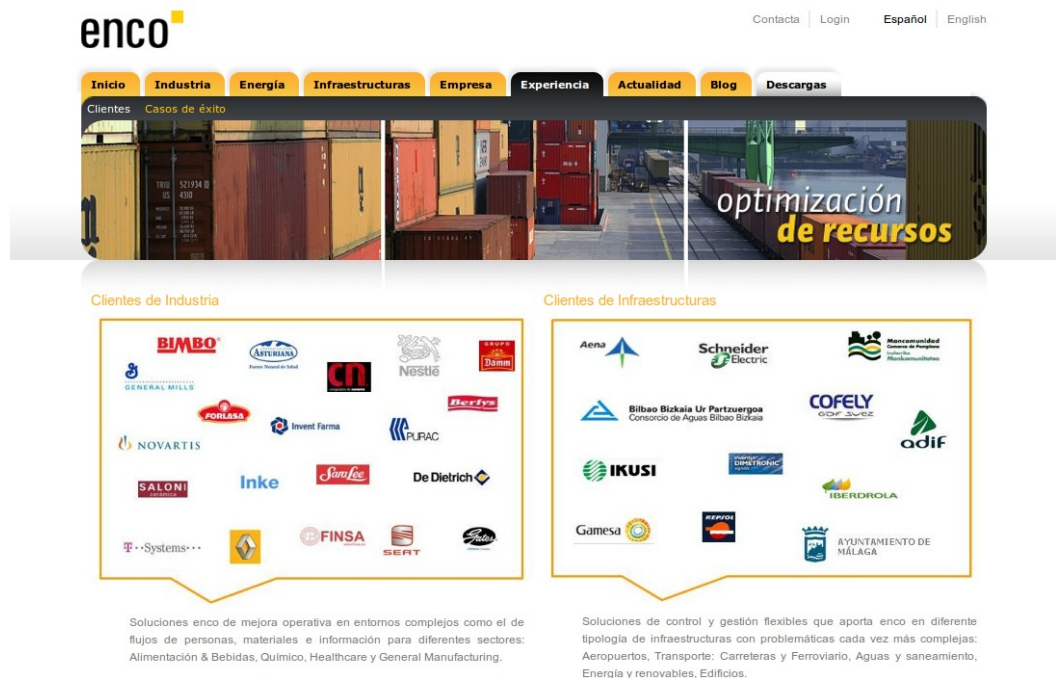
enco

Contacta | Login Español | English

Inicio Industria Energía Infraestructuras Empresa Experiencia Actualidad Blog Descargas

Clientes Casos de éxito

optimización de recursos

Clientes de Industria

BIMBO ASTURIANA Nestlé Damm GENERAL MILLS FORLASA Invent Farma Berlys NOVARTIS PURAC SALONI Inke Sara Lee De Dietrich T··Systems··· FINSA SEAT Gates

Soluciones enco de mejora operativa en entornos complejos como el de flujos de personas, materiales e información para diferentes sectores: Alimentación & Bebidas, Químico, Healthcare y General Manufacturing.

Clientes de Infraestructuras

Aena Schneider Electric Mancomunidad COFELY GDF SUEZ Bilbao Bizkaia Ur Partzuergoa Consorcio de Aguas Bilbao Bizkaia adif IKUSI DIMETRONIC IBERDROLA Gamesa REPSOL AYUNTAMIENTO DE MÁLAGA

Soluciones de control y gestión flexibles que aporta enco en diferente tipología de infraestructuras con problemáticas cada vez más complejas: Aeropuertos, Transporte: Carreteras y Ferroviario, Aguas y saneamiento, Energía y renovables, Edificios.